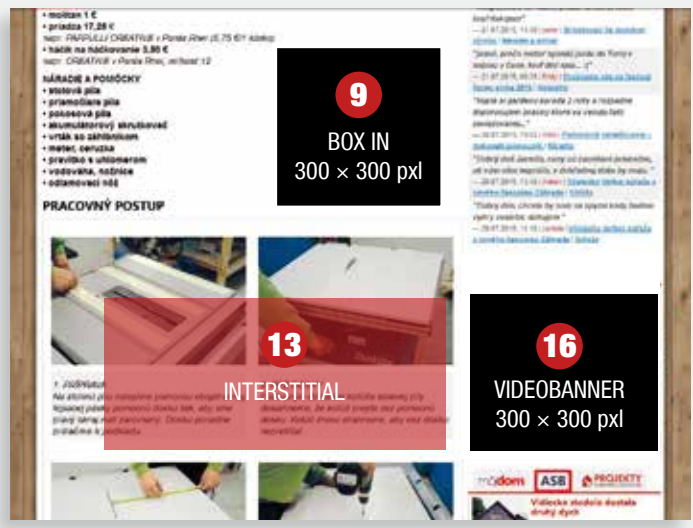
• molitan 1 €
• priadza 17,28 €
napr. PAPPULLI CREATIVE v Panda Rhei (5,75 €/1 klbko)
• háčik na háčkovanie 3,95 €
napr. CREATIVE v Panda Rhei, veľkosť 12

NÁRADIE A POMÔCKY
• stolová píla
• pramočiara píla
• pokosová píla
• akumulátorový skrutkovač
• vrták so záhlbníkom
• meter, ceruzka
• pravítko s uhlomerom
• vodováha, nožnice
• odlamovací nôž

PRACOVNÝ POSTUP

9
BOX IN
300 × 300 pxl

13
INTERSTITIAL

16
VIDEOBANNER
300 × 300 pxl

1. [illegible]

módom ASB PROJEKTY
Víťazka súťaže dostala druhý dych